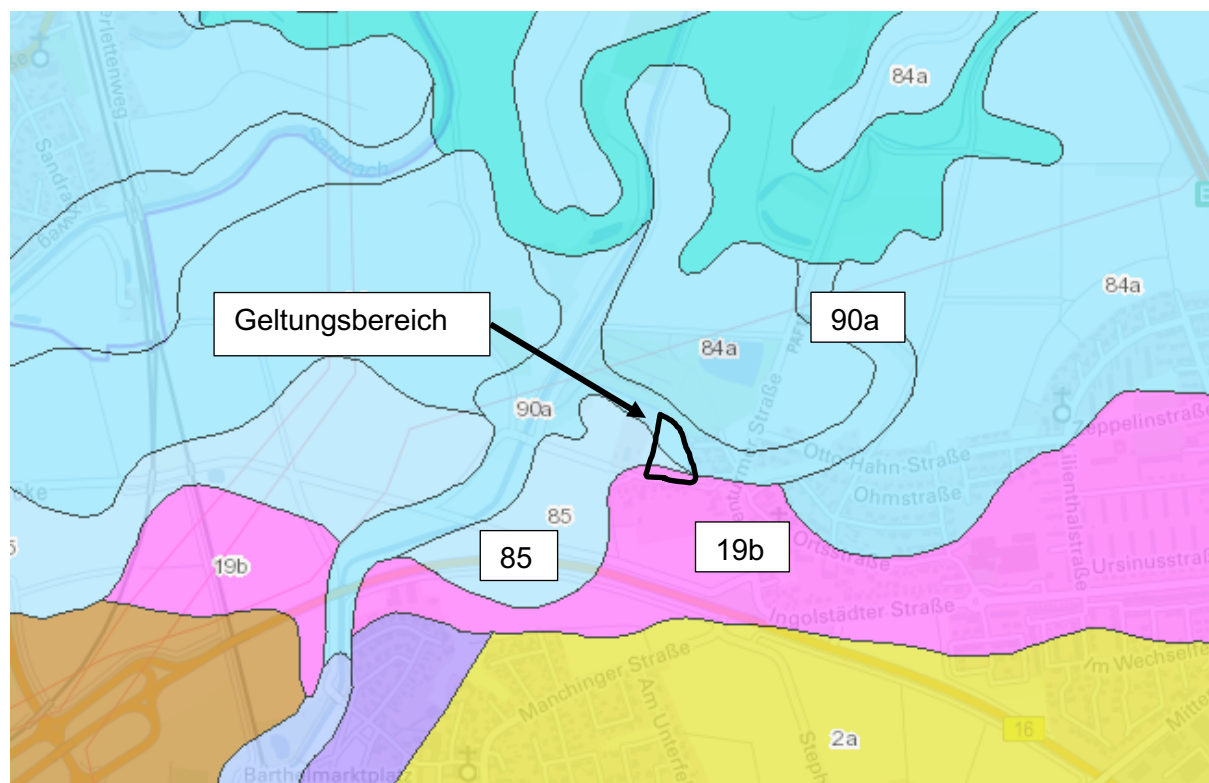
84a

84a

Geltungsbereich

90a

84a

90a

Zeppelinstraße

Otto-Hahn-Straße

Ohmstraße

85

85

19b

19b

Ortsstraße

Ursinusstraße

Ingolstädter Straße

Manchinger Straße

Am Unterfeld

Im Wechself

2a

16

Barthelmarktplatz

Sandrach

Sandrach

Brettenweg

Sandraweg

Lilienthalstraße

Mitte

Stephan